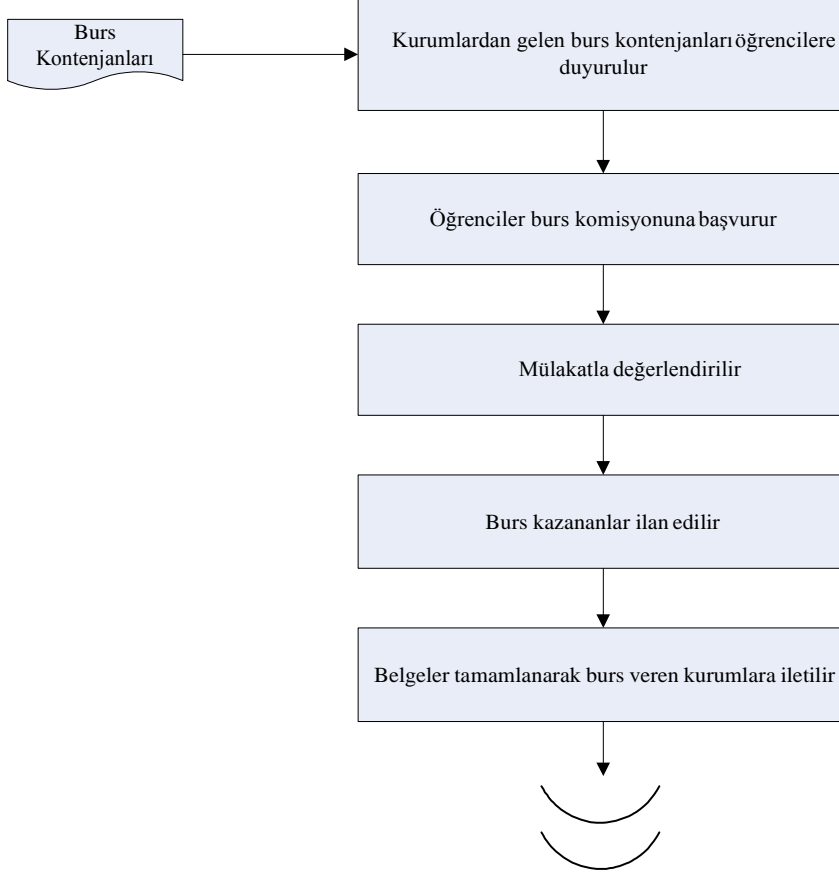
Burs Kontenjanları

Kurumlardan gelen burs kontenjanları öğrencilere duyurulur

Öğrenciler burs komisyonuna başvurur

Mülakatla değerlendirilir

Burs kazananlar ilan edilir

Belgeler tamamlanarak burs veren kurumlara iletilir